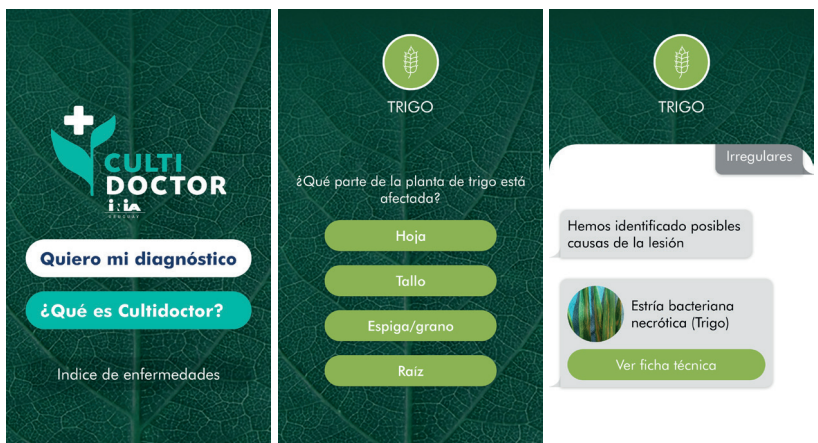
CULTI DOCTOR
INIA URUGUAY

Quiero mi diagnóstico

¿Qué es Cultidoctor?

Indice de enfermedades

TRIGO

¿Qué parte de la planta de trigo está afectada?

Hoja

Tallo

Espiga/grano

Raíz

TRIGO

Irregulares

Hemos identificado posibles causas de la lesión

Estría bacteriana necrótica (Trigo)

Ver ficha técnica